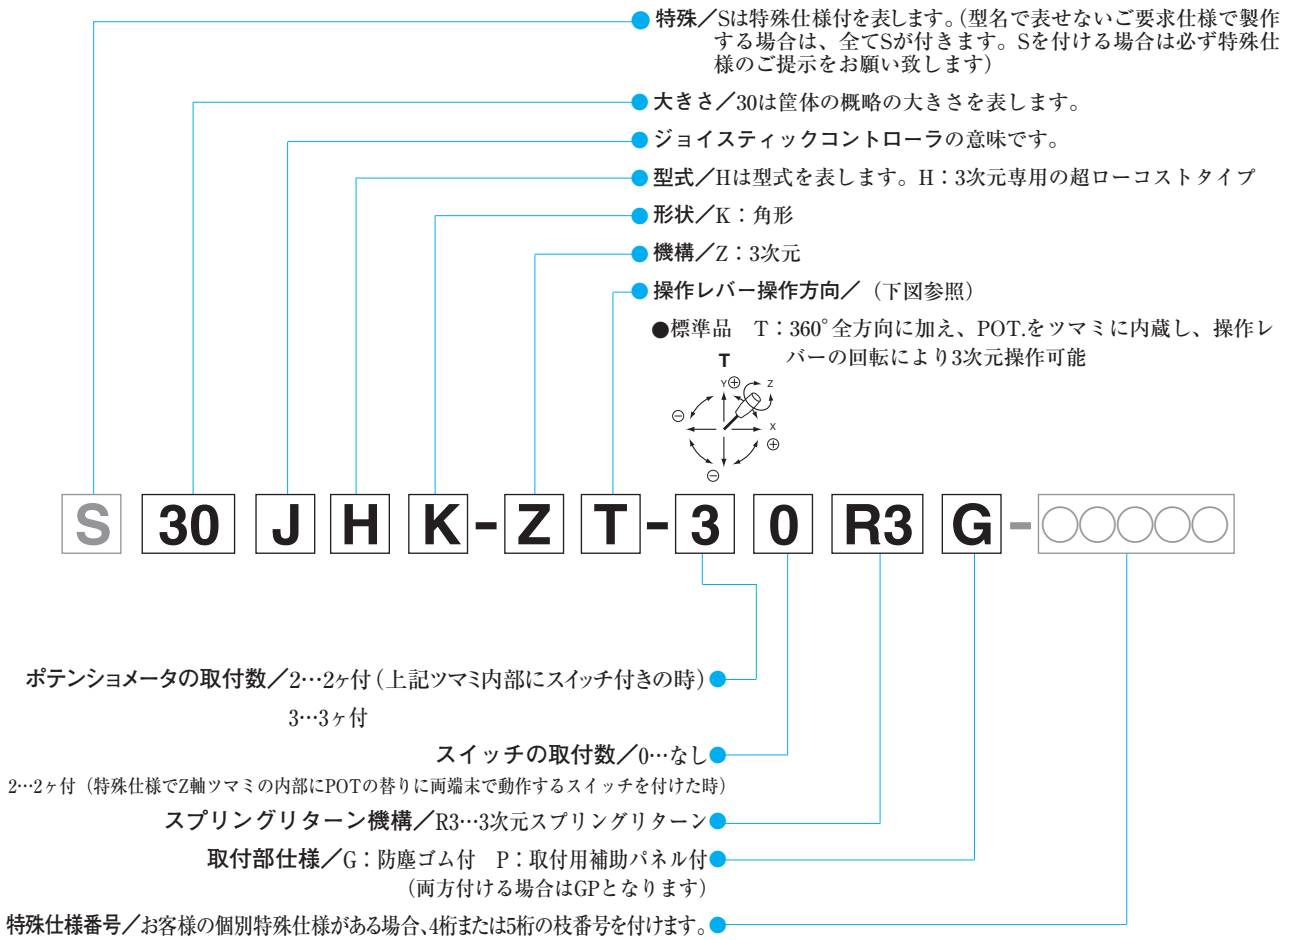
特殊／Sは特殊仕様付を表します。(型名で表せないご要求仕様で製作する場合は、全てSが付きます。Sを付ける場合は必ず特殊仕様のご提示をお願い致します)

大きさ／30は筐体の概略の大きさを表します。

ジョイスティックコントローラの意味です。

型式／Hは型式を表します。H：3次元専用の超ローコストタイプ

形状／K：角形

機構／Z：3次元

操作レバー操作方向／（下図参照）

●標準品　T：360°全方向に加え、POT.をツマミに内蔵し、操作レバーの回転により3次元操作可能

T

Y ⊕ Z ⊖ X ⊕ ⊖

S 30 J H K - Z T - 3 0 R3 G - ○○○○○

ポテンショメータの取付数／2…2ヶ付（上記ツマミ内部にスイッチ付きの時）
3…3ヶ付

スイッチの取付数／0…なし
2…2ヶ付（特殊仕様でZ軸ツマミの内部にPOTの替りに両端末で動作するスイッチを付けた時）

スプリングリターン機構／R3…3次元スプリングリターン

取付部仕様／G：防塵ゴム付　P：取付用補助パネル付
（両方付ける場合はGPとなります）

特殊仕様番号／お客様の個別特殊仕様がある場合、4桁または5桁の枝番号を付けます。